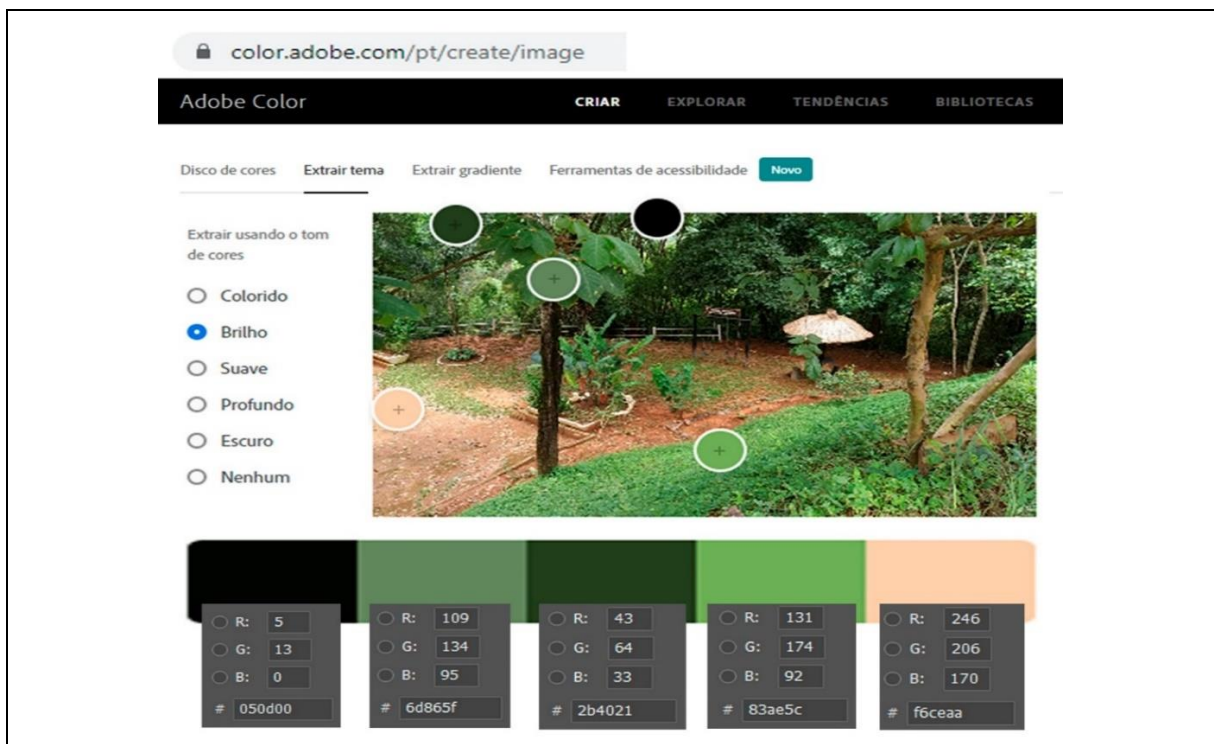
color.adobe.com/pt/create/image

Adobe Color

CRIAR EXPLORAR TENDÊNCIAS BIBLIOTECAS

Disco de cores Extrair tema Extrair gradiente Ferramentas de acessibilidade Novo

Extrair usando o tom de cores

Colorido
Brilho
Suave
Profundo
Escuro
Nenhum

R: 5
G: 13
B: 0
# 050d00

R: 109
G: 134
B: 95
# 6d865f

R: 43
G: 64
B: 33
# 2b4021

R: 131
G: 174
B: 92
# 83ae5c

R: 246
G: 206
B: 170
# f6ceaa